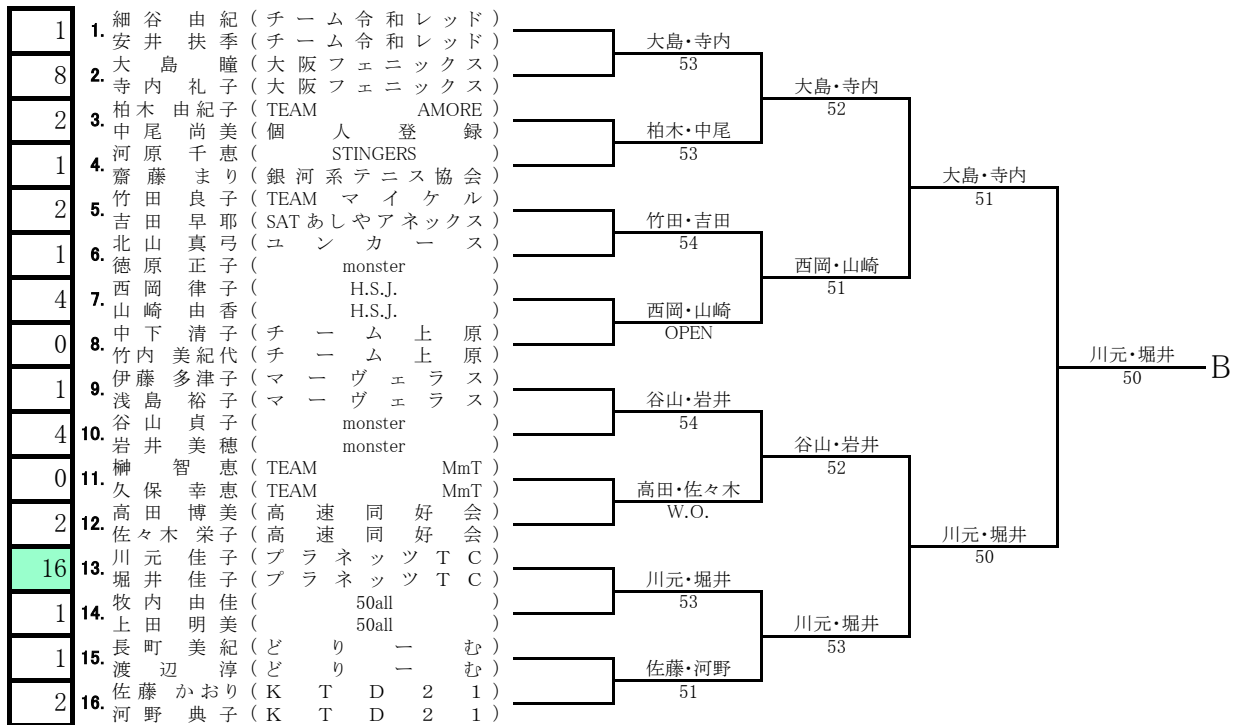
| | |
|---|---|
| 1 | 1. 細谷 由紀(チーム令和レッド) 安井 扶季(チーム令和レッド) |
| 8 | 2. 大島 瞳(大阪フェニックス) 寺内 礼子(大阪フェニックス) |
| 2 | 3. 柏木 由紀子(TEAM AMORE) 中尾 尚美(個人登録) |
| 1 | 4. 河原 千恵(STINGERS) 齋藤 まり(銀河系テニス協会) |
| 2 | 5. 竹田 良子(TEAM マイケル) 吉田 早耶(SAT あしやアネックス) |
| 1 | 6. 北山 真弓(ユンカース) 徳原 正子(monster) |
| 4 | 7. 西岡 律子(H.S.J.) 山崎 由香(H.S.J.) |
| 0 | 8. 中下 清子(チーム上原) 竹内 美紀代(チーム上原) |
| 1 | 9. 伊藤 多津子(マーヴェラス) 浅島 裕子(マーヴェラス) |
| 4 | 10. 谷山 貞子(monster) 岩井 美穂(monster) |
| 0 | 11. 榊 智恵(TEAM MmT) 久保 幸恵(TEAM MmT) |
| 2 | 12. 高田 博美(高速同好会) 佐々木 栄子(高速同好会) |
| 16 | 13. 川元 佳子(プラネッツTC) 堀井 佳子(プラネッツTC) |
| 1 | 14. 牧内 由佳(50all) 上田 明美(50all) |
| 1 | 15. 長町 美紀(どりーむ) 渡辺 淳(どりーむ) |
| 2 | 16. 佐藤 かおり(KTD21) 河野 典子(KTD21) |

大島・寺内 53
柏木・中尾 53
竹田・吉田 54
西岡・山崎 OPEN
谷山・岩井 54
高田・佐々木 W.O.
川元・堀井 53
佐藤・河野 51

大島・寺内 52
西岡・山崎 51
谷山・岩井 52
川元・堀井 53

大島・寺内 51
川元・堀井 50

川元・堀井 50
B